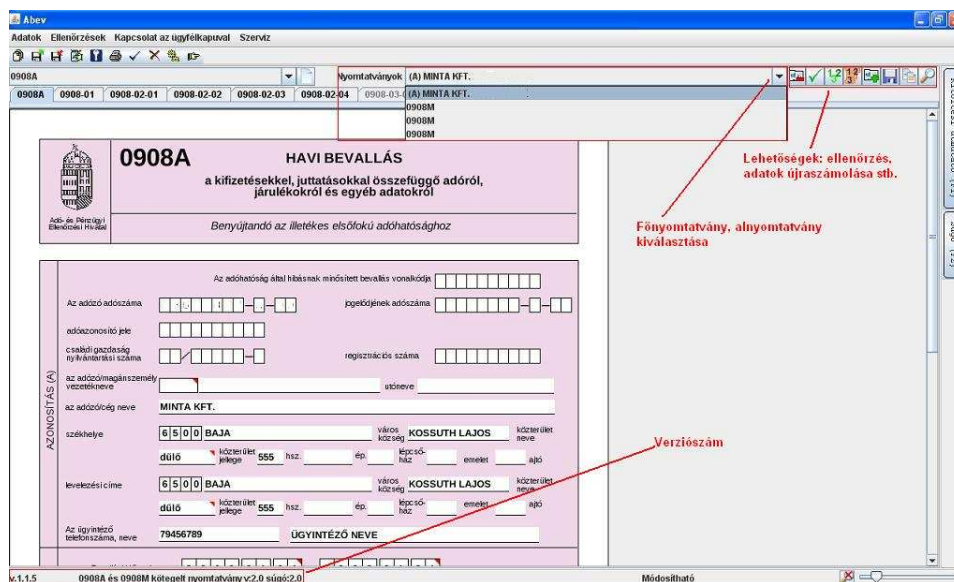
Abev

Adatok Ellenőrzések Kapcsolat az ügyfélkapuval Szerviz

0908A

Nyomtatványok (A) MINTA KFT.

(A) MINTA KFT.
0908M
0908M
0908M

0908A 0908-01 0908-02-01 0908-02-02 0908-02-03 0908-02-04 0908-03-0

0908A HAVI BEVALLÁS

a kifizetésekkel, juttatásokkal összefüggő adóról, járulékokról és egyéb adatokról

Adó- és Pénzügyi Ellenőrzési Hivatal

Benyújtandó az illetékes elsőfokú adóhatósághoz

Lehetőségek: ellenőrzés, adatok újraszámolása stb.

Főnyomtatvány, alnyomtatvány kiválasztása

Az adóhatóság által hibásnak minősített bevallás vonalkódja

Az adózó adószáma

jogelődjének adószáma

adóazonosító jele

családi gazdaság nyilvántartási száma

regisztrációs száma

AZONOSÍTÁS (A)

az adózó/magánszemély vezetékneve

utóneve

az adózó/cég neve MINTA KFT.

székhelye 6 5 0 0 BAJA

város község KOSSUTH LAJOS

közterület neve

dűlő közterület jellege 555 hsz. ép. lépcsőház emelet ajtó

levelezési címe 6 5 0 0 BAJA

város község KOSSUTH LAJOS

közterület neve

dűlő közterület jellege 555 hsz. ép. lépcsőház emelet ajtó

Az ügyintéző telefonszáma, neve 79456789 ÜGYINTÉZŐ NEVE

Verziószám

v.1.1.5 0908A és 0908M kötegelt nyomtatvány v:2.0 súgó:2.0

Módosítható